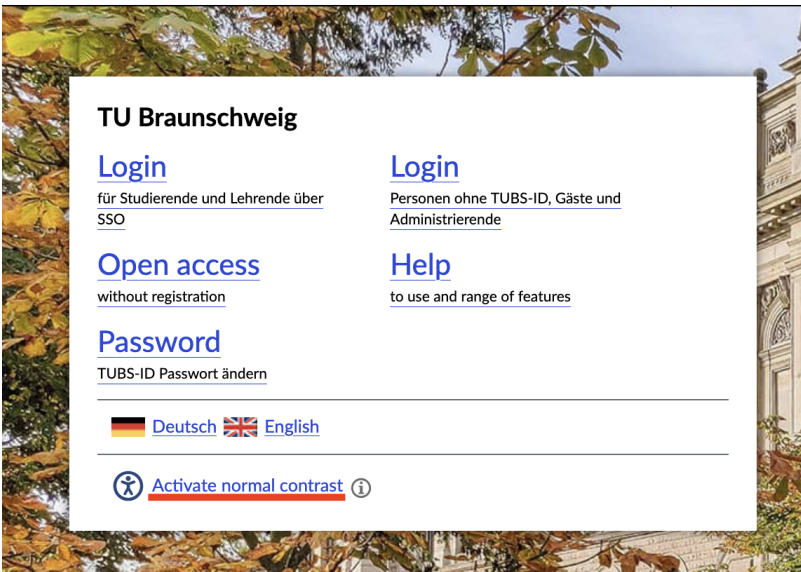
TU Braunschweig

Login
für Studierende und Lehrende über SSO

Login
Personen ohne TUBS-ID, Gäste und Administrierende

Open access
without registration

Help
to use and range of features

Password
TUBS-ID Passwort ändern

Deutsch English

Activate normal contrast